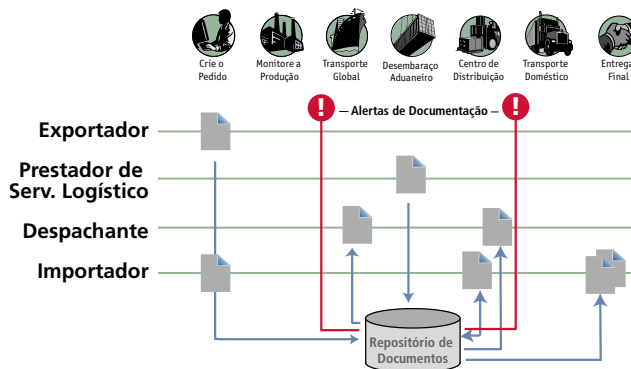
Crie o Pedido

Monitore a Produção

Transporte Global

Desembaraço Aduaneiro

Centro de Distribuição

Transporte Doméstico

Entrega Final

— Alertas de Documentação —

Exportador

Prestador de Serv. Logístico

Despachante

Importador

Repositório de Documentos